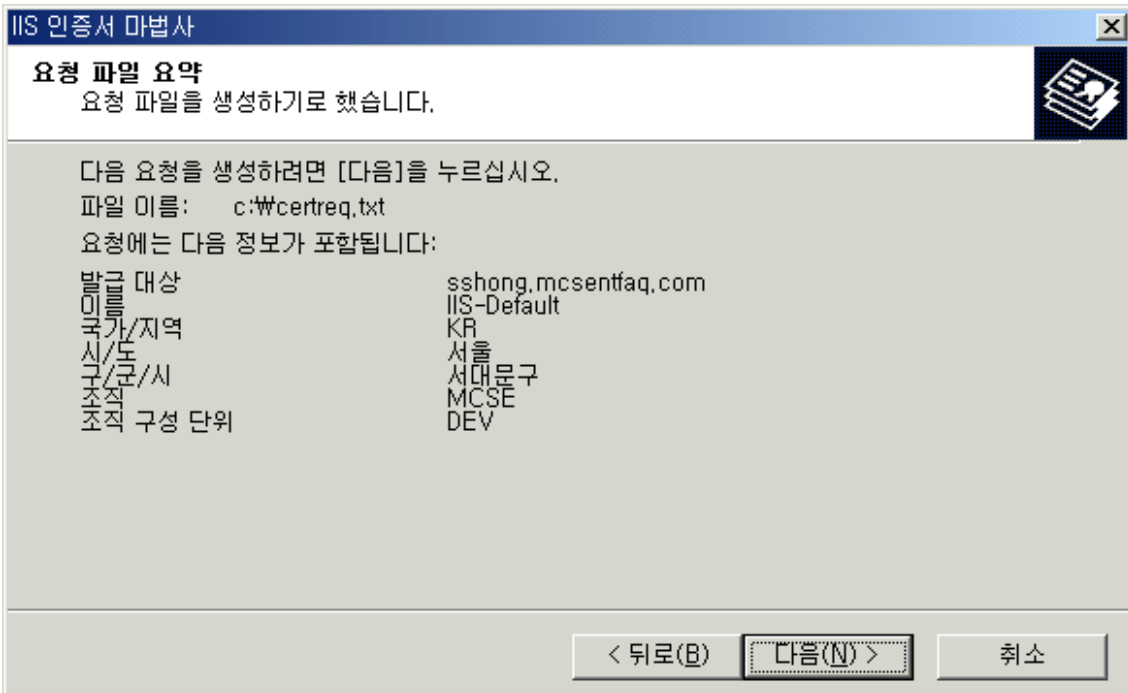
IIS 인증서 마법사

요청 파일 요약
요청 파일을 생성하기로 했습니다.

다음 요청을 생성하려면 [다음]을 누르십시오.

파일 이름: c:₩certreq.txt

요청에는 다음 정보가 포함됩니다:

| | |
|---|---|
| 발급 대상 | sshong.mcsentfaq.com |
| 이름 | IIS-Default |
| 국가/지역 | KR |
| 시/도 | 서울 |
| 구/군/시 | 서대문구 |
| 조직 | MCSE |
| 조직 구성 단위 | DEV |

< 뒤로(B) 다음(N) > 취소